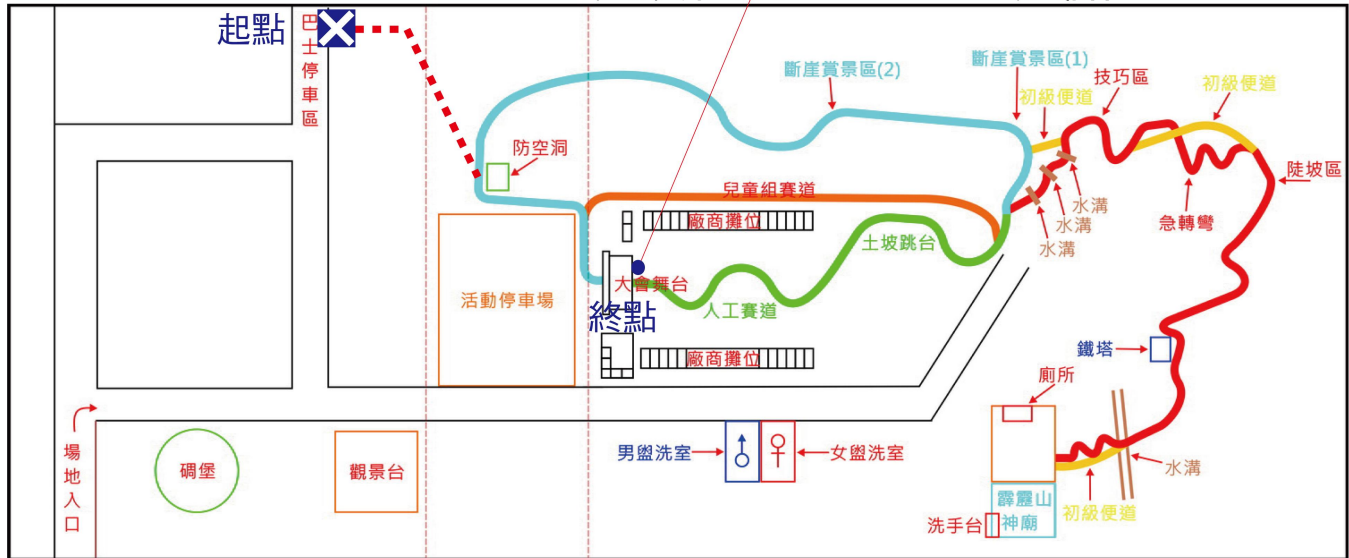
起點
巴士停車區
防空洞
斷崖賞景區(2)
斷崖賞景區(1)
技巧區
初級便道
初級便道
陡坡區
水溝
水溝
水溝
急轉彎
兒童組賽道
廠商攤位
土坡跳台
大會舞台
活動停車場
終點
人工賽道
廠商攤位
鐵塔
廁所
場地入口
碉堡
觀景台
男盥洗室
女盥洗室
水溝
初級便道
霹靂山神廟
洗手台